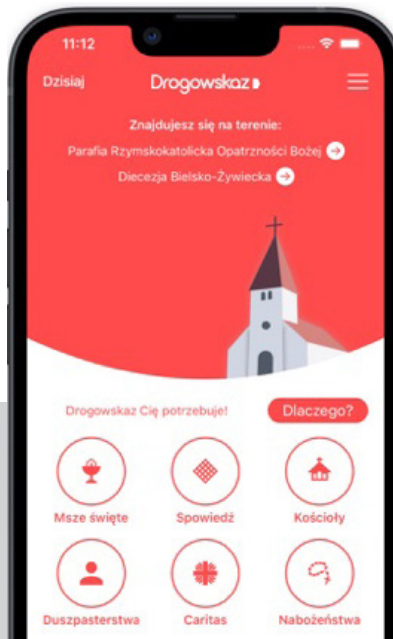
11:12

Dzisiaj

Drogowskaz

Znajdujesz się na terenie:

Parafia Rzymskokatolicka Opatrzności Bożej

Diecezja Bielsko-Żywiecka

Drogowskaz Cię potrzebuje!

Dlaczego?

Msze święte

Spowiedź

Kościoły

Duszpasterstwa

Caritas

Nabożeństwa